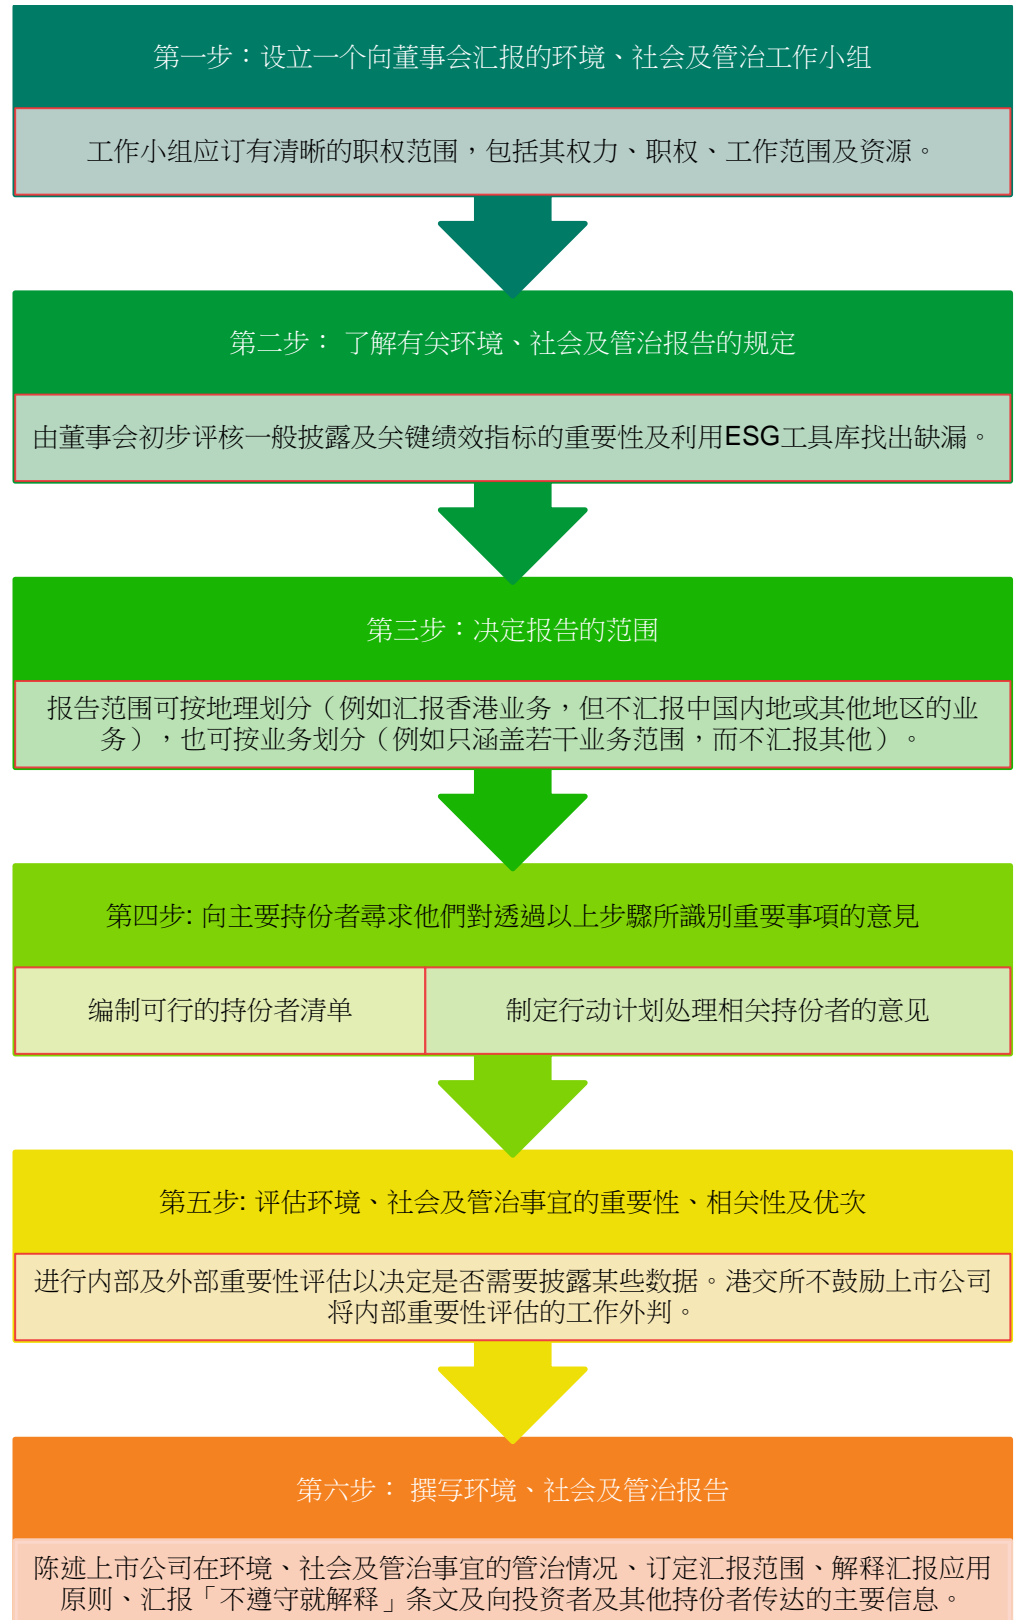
第一步：设立一个向董事会汇报的环境、社会及管治工作小组

工作小组应订有清晰的职权范围，包括其权力、职权、工作范围及资源。

第二步： 了解有关环境、社会及管治报告的规定

由董事会初步评核一般披露及关键绩效指标的重要性及利用ESG工具库找出缺漏。

第三步：决定报告的范围

报告范围可按地理划分（例如汇报香港业务，但不汇报中国内地或其他地区的业务），也可按业务划分（例如只涵盖若干业务范围，而不汇报其他）。

第四步: 向主要持份者尋求他們對透過以上步驟所識別重要事項的意見

| 编制可行的持份者清单 | 制定行动计划处理相关持份者的意见 |
|---|---|

第五步: 评估环境、社会及管治事宜的重要性、相关性及优次

进行内部及外部重要性评估以决定是否需要披露某些数据。港交所不鼓励上市公司将内部重要性评估的工作外判。

第六步： 撰写环境、社会及管治报告

陈述上市公司在环境、社会及管治事宜的管治情况、订定汇报范围、解释汇报应用原则、汇报「不遵守就解释」条文及向投资者及其他持份者传达的主要信息。